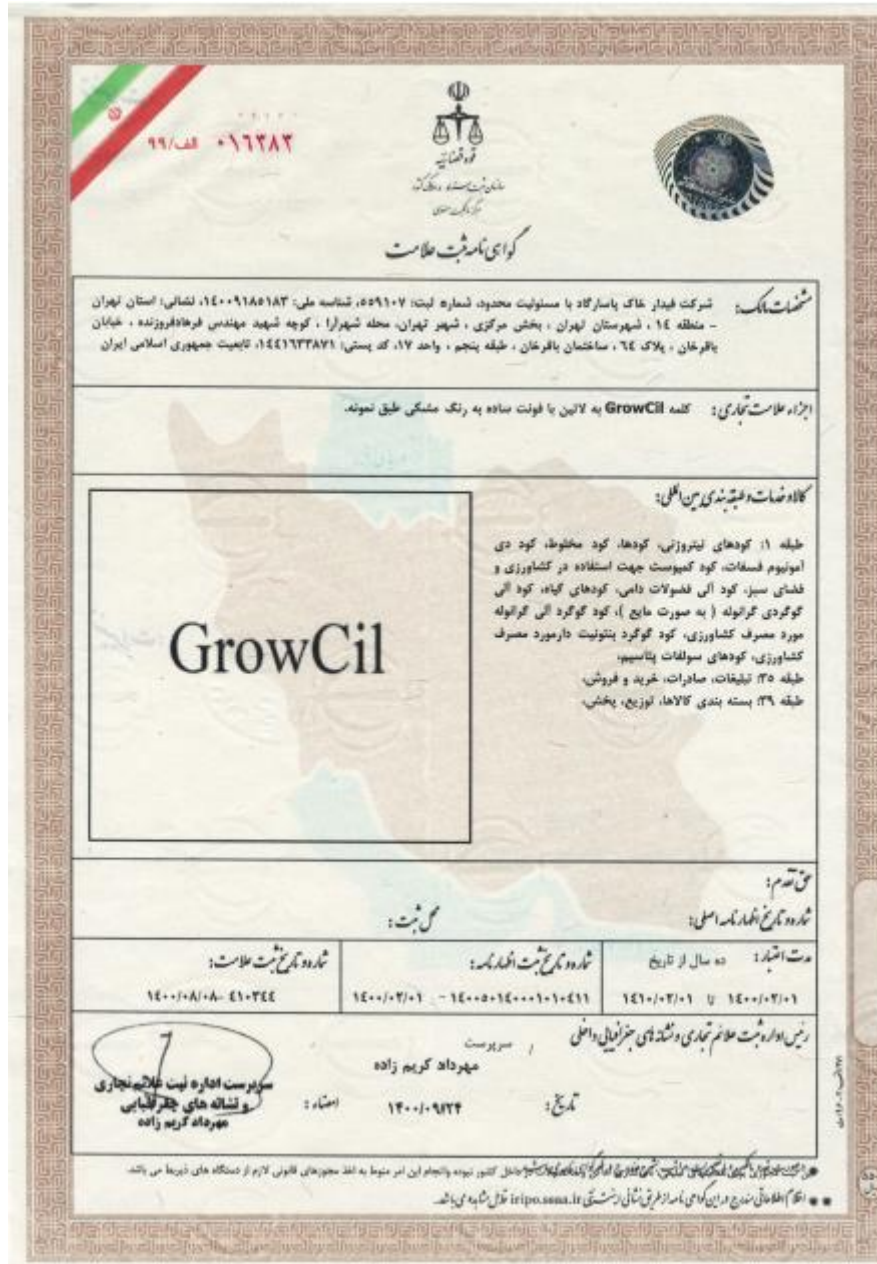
۰۱۶۳۸۲ الف/ ۹۹

قوه قضائیه
سازمان ثبت اسناد و املاک کشور
مرکز مالکیت معنوی

گواهی نامه ثبت علامت

مشخصات مالک: شرکت فیدار خاک پاسارگاد با مسئولیت محدود، شماره ثبت: ۵۵۹۱۰۷، شناسه ملی: ۱۴۰۰۹۱۸۵۱۸۳، نشانی: استان تهران – منطقه ۱۴ ، شهرستان تهران ، بخش مرکزی ، شهر تهران، محله شهرآرا ، کوچه شهید مهندس فرهادفروزنده ، خیابان باقرخان ، پلاک ٦٤ ، ساختمان باقرخان ، طبقه پنجم ، واحد ۱۷، کد پستی: ۱۴۴۱۶۳۳۸۷۱، تابعیت جمهوری اسلامی ایران

اجزاء علامت تجاری: کلمه GrowCil به لاتین با فونت ساده به رنگ مشکی طبق نمونه.

کالا و خدمات و طبقه بندی بین المللی:

طبقه ۱: کودهای نیتروژنی، کودها، کود مخلوط، کود دی آمونیوم فسفات، کود کمپوست جهت استفاده در کشاورزی و فضای سبز، کود آلی فضولات دامی، کودهای گیاه، کود آلی گوگردی گرانوله ( به صورت مایع )، کود گوگرد آلی گرانوله مورد مصرف کشاورزی، کود گوگرد بنتونیت دارمورد مصرف کشاورزی، کودهای سولفات پتاسیم،
طبقه ۳۵: تبلیغات، صادرات، خرید و فروش،
طبقه ۳۹: بسته بندی کالاها، توزیع، پخش،

GrowCil

حق تقدم:
شماره و تاریخ اظهارنامه اصلی:
محل ثبت:

| شماره و تاریخ ثبت علامت: | شماره و تاریخ ثبت اظهارنامه: | مدت اعتبار: ده سال از تاریخ |
|---|---|---|
| ۱۴۰۰/۰۸/۰۸- ٤۱۰۳٤٤ | ۱۴۰۰/۰۳/۰۱ - ۱۴۰۰۰۵۰۱۴۰۰۰۱۰۱۰٤۱۱ | ۱۴۱۰/۰۳/۰۱ تا ۱۴۰۰/۰۳/۰۱ |

رئیس اداره ثبت علائم تجاری و نشانه های جغرافیایی داخلی / سرپرست
مهرداد کریم زاده

سرپرست اداره ثبت علائم تجاری و نشانه های جغرافیایی
مهرداد کریم زاده

امضاء: ۱۴۰۰/۰۹/۲۴ تاریخ:

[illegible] داخل کشور نبوده وانجام این امر منوط به اخذ مجوزهای قانونی لازم از دستگاه های ذیربط می باشد.
** احکام اطلاعات مندرج در این گواهی نامه از طریق نشانی اینترنتی iripo.ssaa.ir قابل مشاهده می باشد.